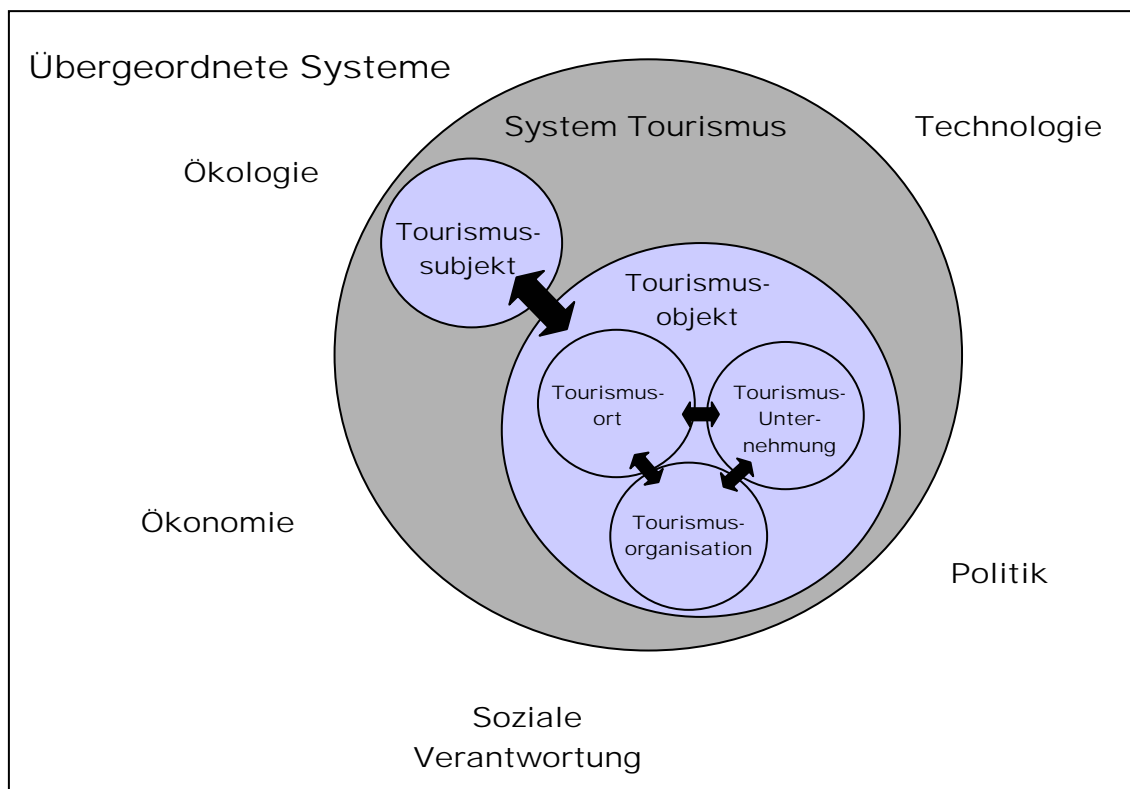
Übergeordnete Systeme

System Tourismus

Technologie

Ökologie

Tourismussubjekt

Tourismusobjekt

Tourismusort

Tourismus-Unternehmung

Tourismusorganisation

Ökonomie

Politik

Soziale Verantwortung